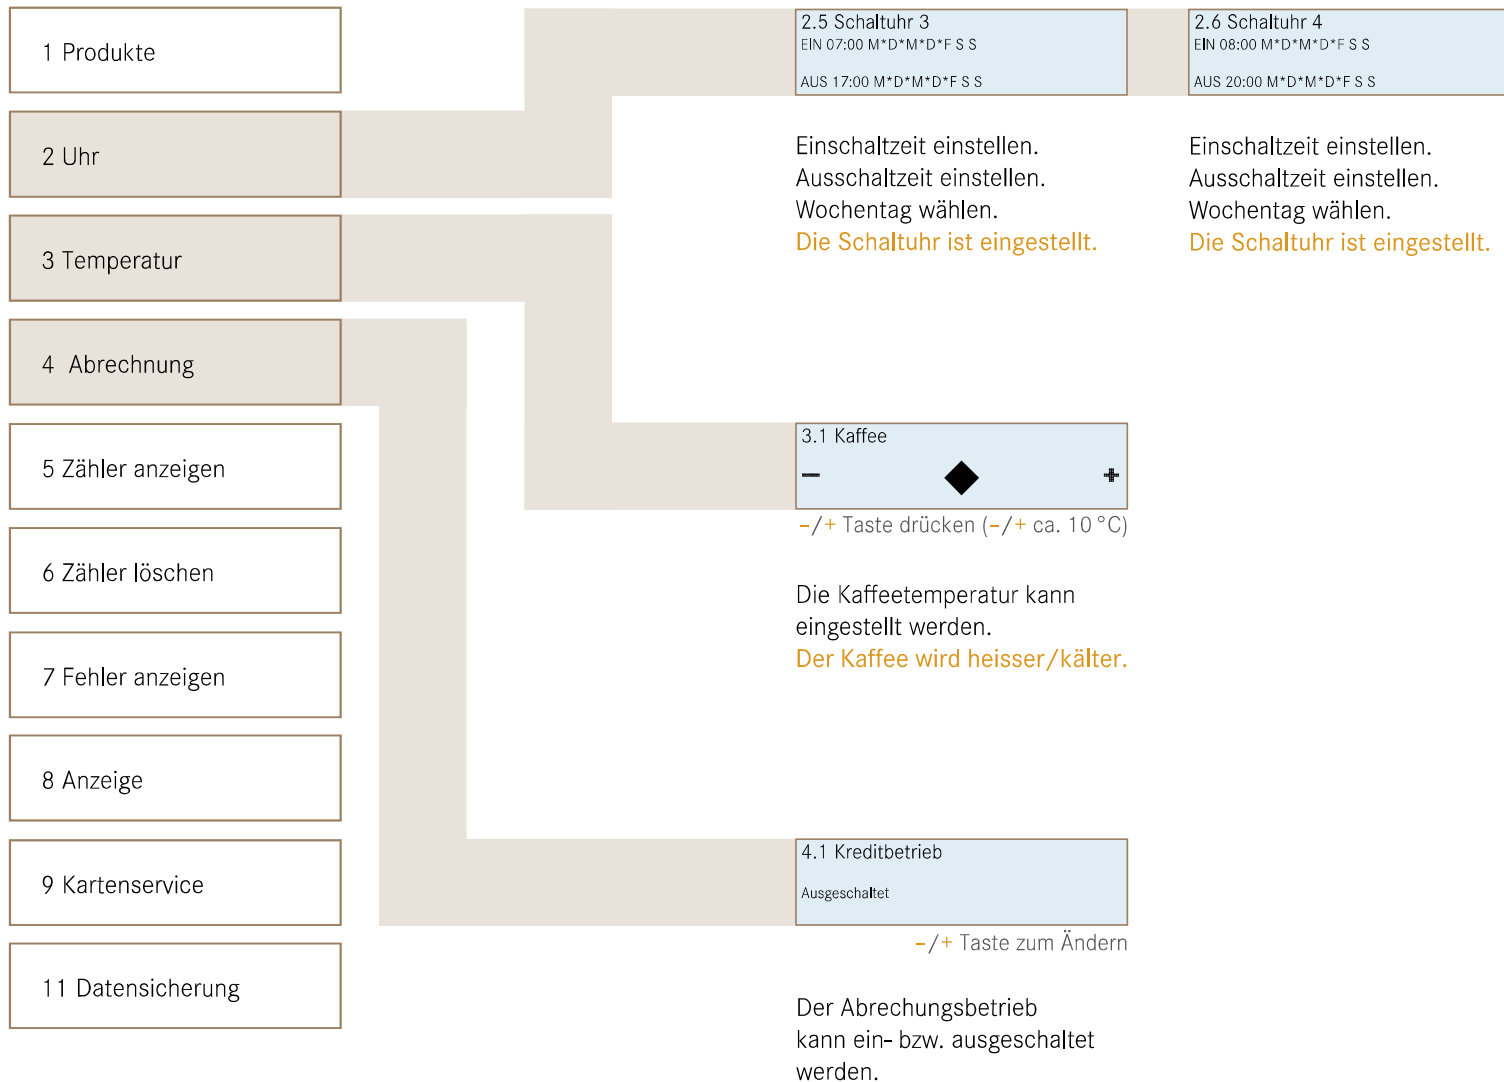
1 Produkte

2 Uhr

3 Temperatur

4 Abrechnung

5 Zähler anzeigen

6 Zähler löschen

7 Fehler anzeigen

8 Anzeige

9 Kartenservice

11 Datensicherung

2.5 Schaltuhr 3
EIN 07:00 M*D*M*D*F S S
AUS 17:00 M*D*M*D*F S S

Einschaltzeit einstellen.
Ausschaltzeit einstellen.
Wochentag wählen.
Die Schaltuhr ist eingestellt.

2.6 Schaltuhr 4
EIN 08:00 M*D*M*D*F S S
AUS 20:00 M*D*M*D*F S S

Einschaltzeit einstellen.
Ausschaltzeit einstellen.
Wochentag wählen.
Die Schaltuhr ist eingestellt.

3.1 Kaffee
– +

–/+ Taste drücken (–/+ ca. 10 °C)

Die Kaffeetemperatur kann eingestellt werden.
Der Kaffee wird heisser/kälter.

4.1 Kreditbetrieb
Ausgeschaltet

–/+ Taste zum Ändern

Der Abrechungsbetrieb kann ein- bzw. ausgeschaltet werden.